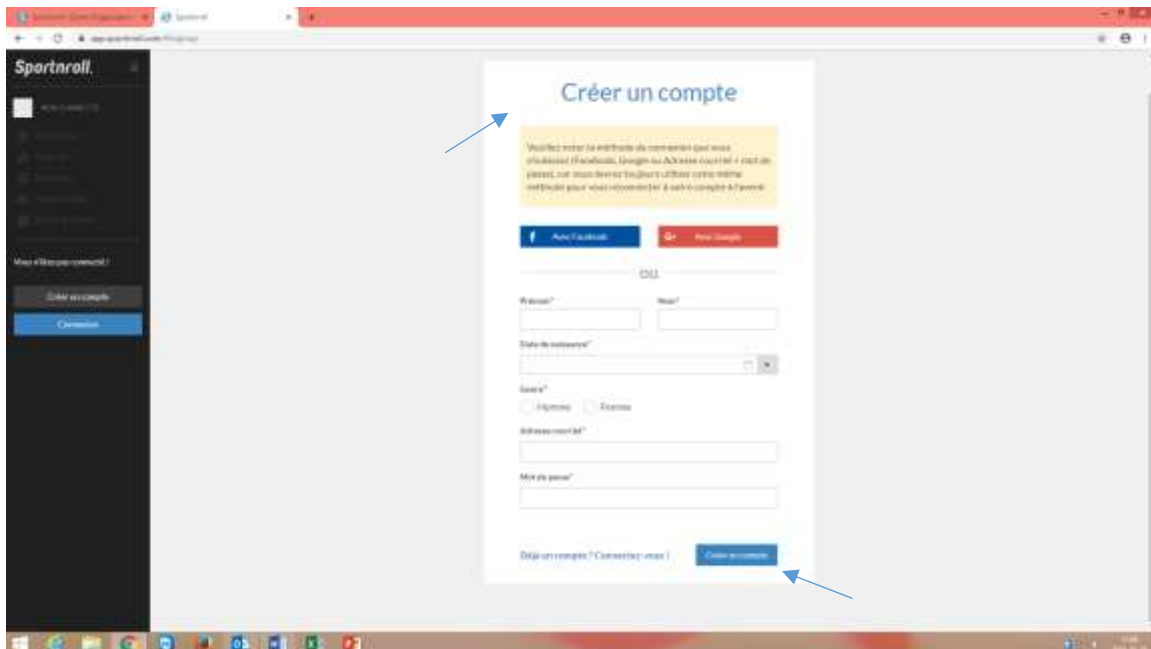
Sportnroll

Vous n'êtes pas connecté !

Créer un compte

Connexion

Créer un compte

Veuillez noter la méthode de connexion que vous choisissez (Facebook, Google ou Adresse courriel + mot de passe), car vous devrez toujours utiliser cette même méthode pour vous reconnecter à votre compte à l'avenir.

Avec Facebook

Avec Google

OU

Prénom*

Nom*

Date de naissance*

Genre*

Homme

Femme

Adresse courriel*

Mot de passe*

Déjà un compte ? Connectez-vous !

Créer un compte